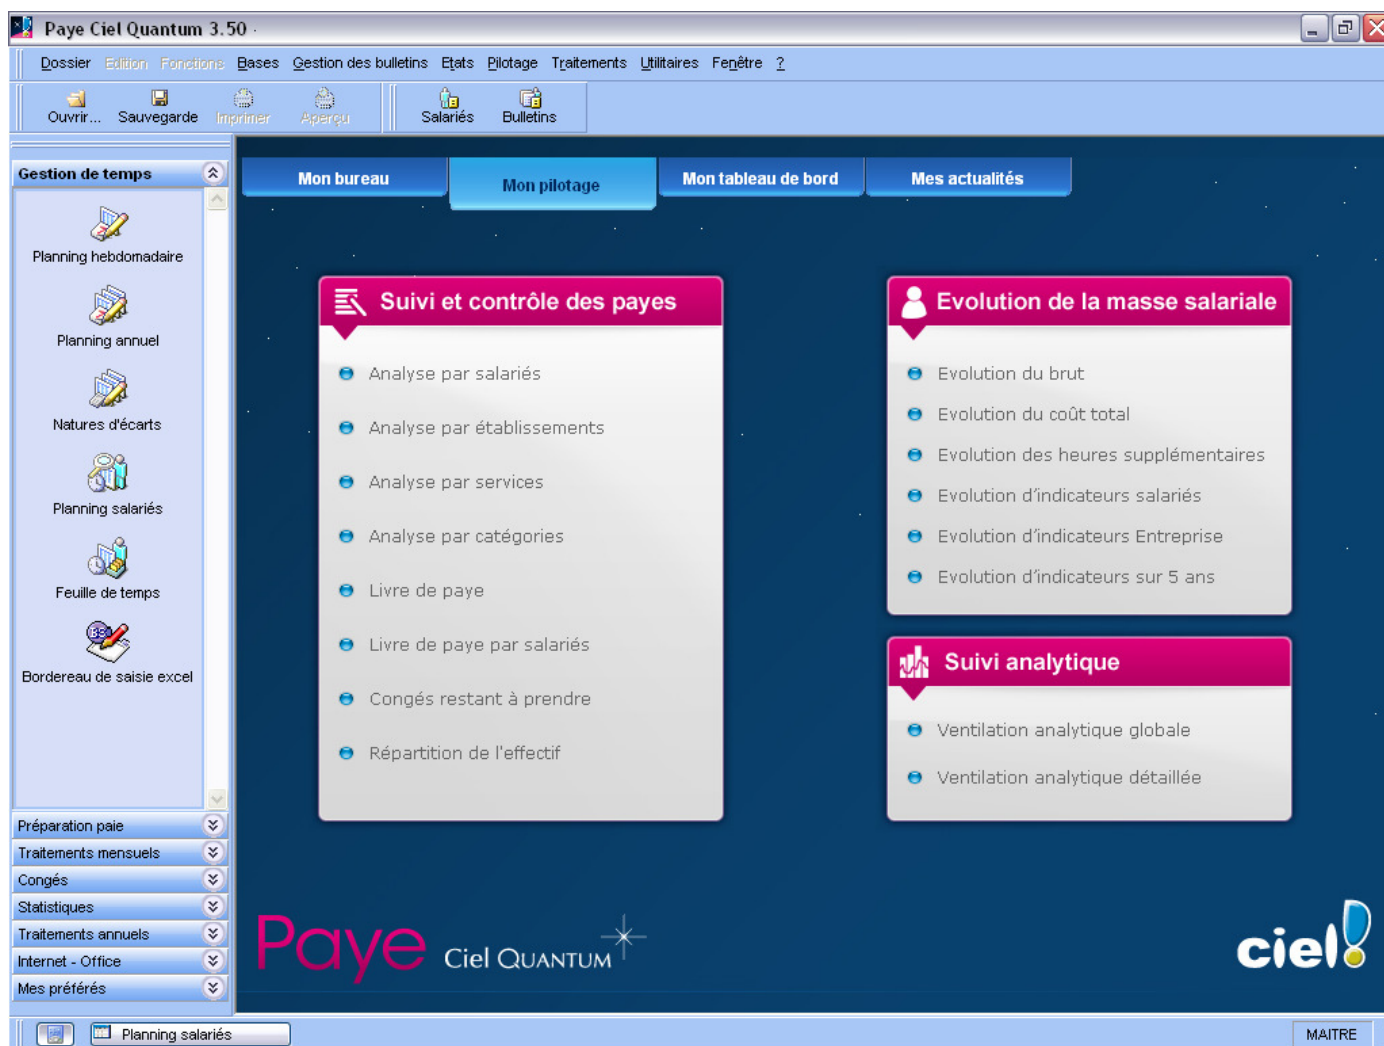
Paye Ciel Quantum 3.50 -

Dossier Edition Fonctions Bases Gestion des bulletins Etats Pilotage Traitements Utilitaires Fenêtre ?

Ouvrir... Sauvegarde Imprimer Aperçu Salariés Bulletins

Gestion de temps

Planning hebdomadaire

Planning annuel

Natures d'écarts

Planning salariés

Feuille de temps

Bordereau de saisie excel

Préparation paie

Traitements mensuels

Congés

Statistiques

Traitements annuels

Internet - Office

Mes préférés

Mon bureau Mon pilotage Mon tableau de bord Mes actualités

Suivi et contrôle des payes

Analyse par salariés

Analyse par établissements

Analyse par services

Analyse par catégories

Livre de paye

Livre de paye par salariés

Congés restant à prendre

Répartition de l'effectif

Evolution de la masse salariale

Evolution du brut

Evolution du coût total

Evolution des heures supplémentaires

Evolution d'indicateurs salariés

Evolution d'indicateurs Entreprise

Evolution d'indicateurs sur 5 ans

Suivi analytique

Ventilation analytique globale

Ventilation analytique détaillée

Paye Ciel QUANTUM

ciel!

Planning salariés

MAITRE